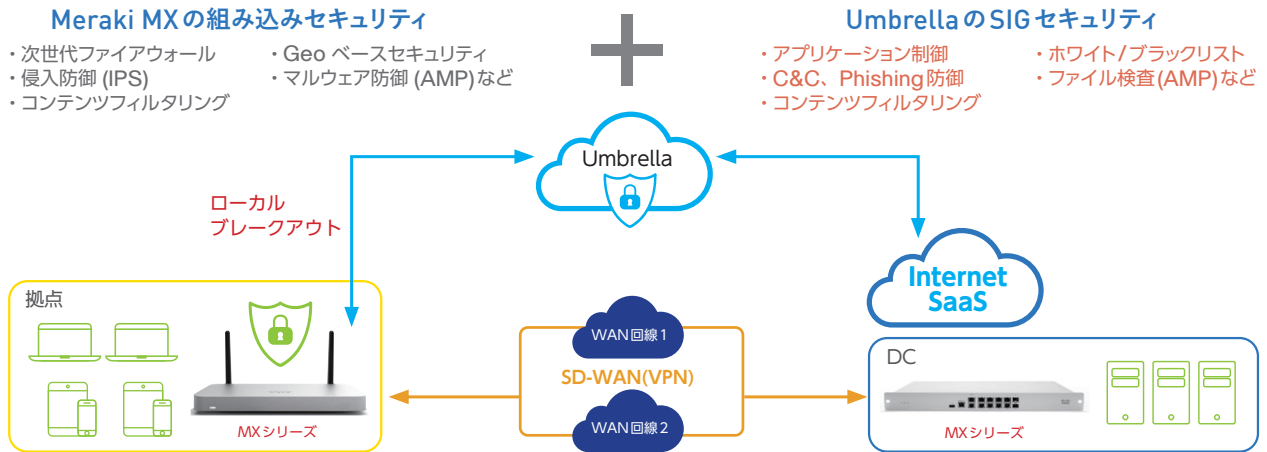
Meraki MXの組み込みセキュリティ

・次世代ファイアウォール
・侵入防御 (IPS)
・コンテンツフィルタリング

・Geo ベースセキュリティ
・マルウェア防御 (AMP)など

Umbrellaの SIG セキュリティ

・アプリケーション制御
・C&C、Phishing防御
・コンテンツフィルタリング

・ホワイト/ブラックリスト
・ファイル検査(AMP)など

Umbrella

ローカル
ブレークアウト

Internet
SaaS

拠点

MXシリーズ

WAN回線1

SD-WAN(VPN)

WAN回線2

DC

MXシリーズ